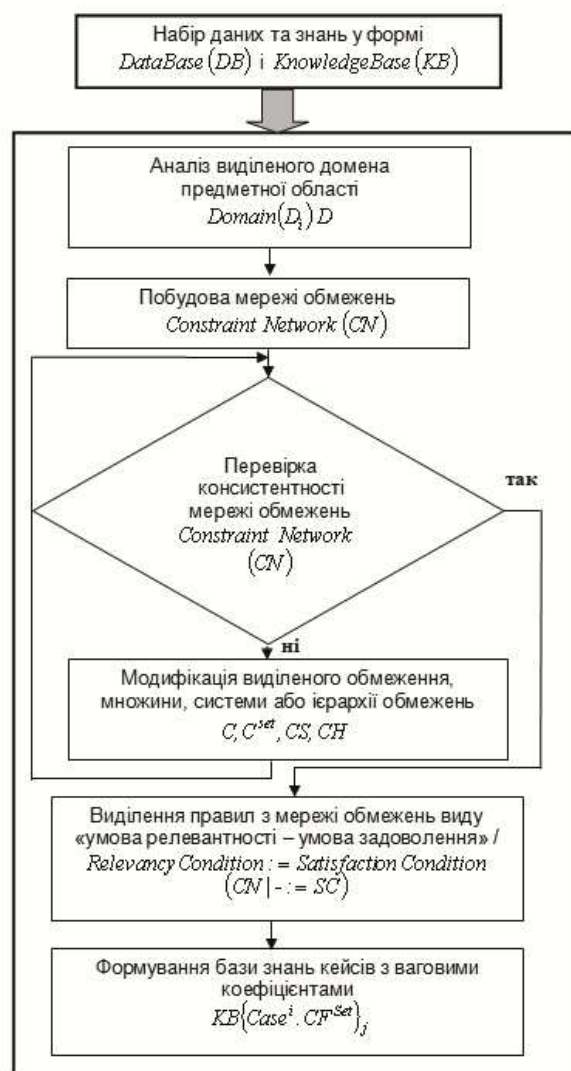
Набір даних та знань у формі
$DataBase(DB)$ і $KnowledgeBase(KB)$

Аналіз виділеного домена предметної області
$Domain(D_i)\,D$

Побудова мережі обмежень
$Constraint\ Network\ (CN)$

Перевірка консистентності мережі обмежень
$Constraint\ Network\ (CN)$

так

ні

Модифікація виділеного обмеження, множини, системи або ієрархії обмежень
$C, C^{set}, CS, CH$

Виділення правил з мережі обмежень виду «умова релевантності – умова задоволення» /
$Relevancy\ Condition : = Satisfaction\ Condition$
$(CN \mid - : = SC)$

Формування бази знань кейсів з ваговими коефіцієнтами
$KB\{Case^i \cdot CF^{Set}\}_j$